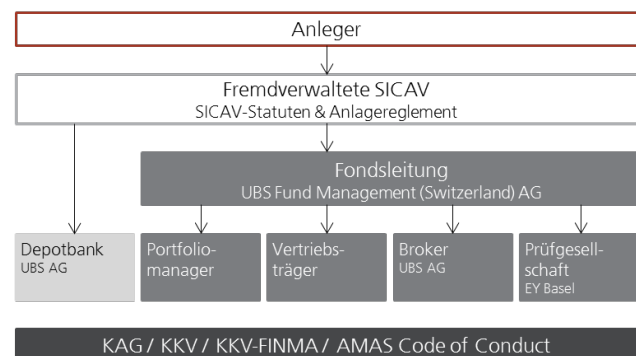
Anleger

Fremdverwaltete SICAV
SICAV-Statuten & Anlagereglement

Fondsleitung
UBS Fund Management (Switzerland) AG

Depotbank
UBS AG

Portfoliomanager

Vertriebsträger

Broker
UBS AG

Prüfgesellschaft
EY Basel

KAG / KKV / KKV-FINMA / AMAS Code of Conduct